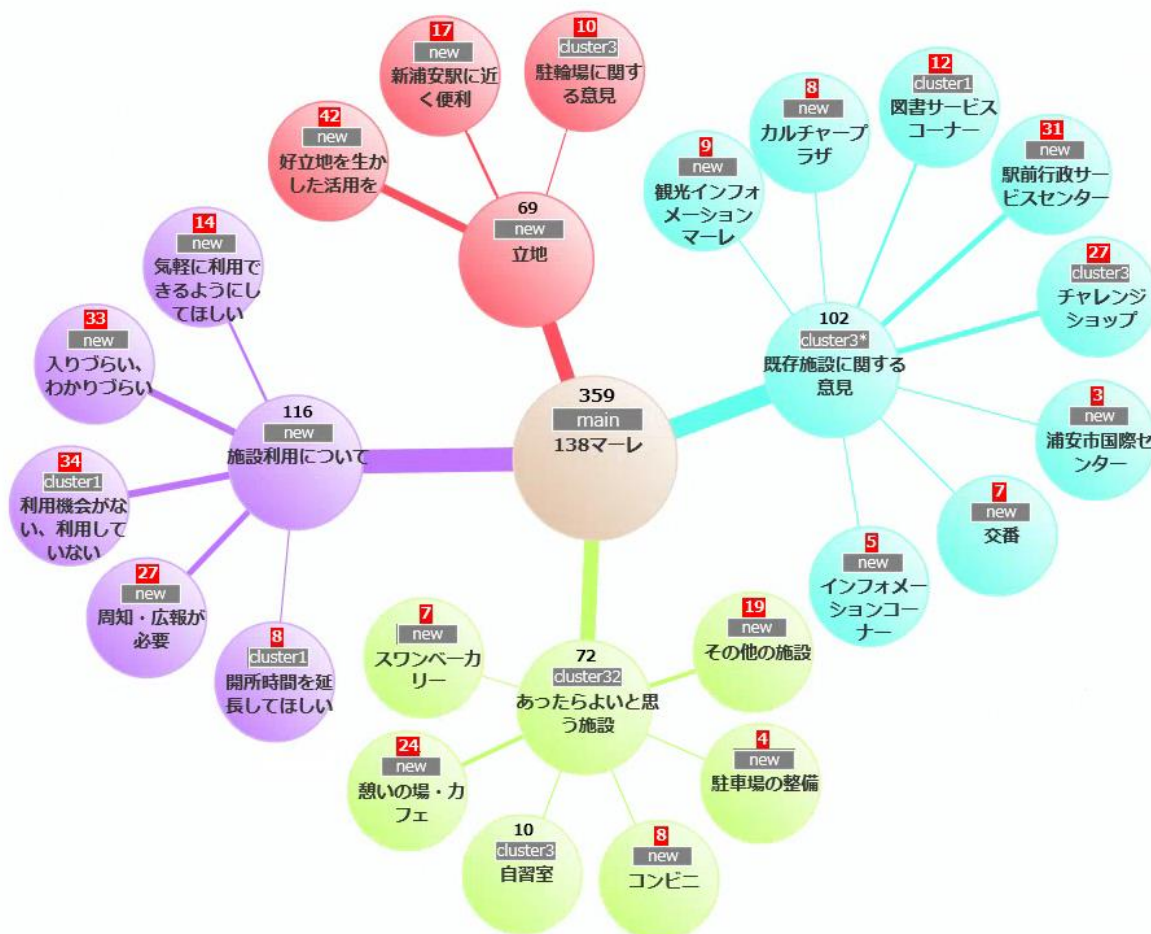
17
new
新浦安駅に近く便利

10
cluster3
駐輪場に関する意見

42
new
好立地を生かした活用を

69
new
立地

8
new
カルチャープラザ

12
cluster1
図書サービスコーナー

9
new
観光インフォメーションマーレ

31
new
駅前行政サービスセンター

27
cluster3
チャレンジショップ

102
cluster3*
既存施設に関する意見

3
new
浦安市国際センター

7
new
交番

5
new
インフォメーションコーナー

14
new
気軽に利用できるようにしてほしい

33
new
入りづらい、わかりづらい

116
new
施設利用について

359
main
138マーレ

34
cluster1
利用機会がない、利用していない

27
new
周知・広報が必要

8
cluster1
開所時間を延長してほしい

7
new
スワンベーカリー

72
cluster32
あったらよいと思う施設

19
new
その他の施設

24
new
憩いの場・カフェ

4
new
駐車場の整備

10
cluster3
自習室

8
new
コンビニ